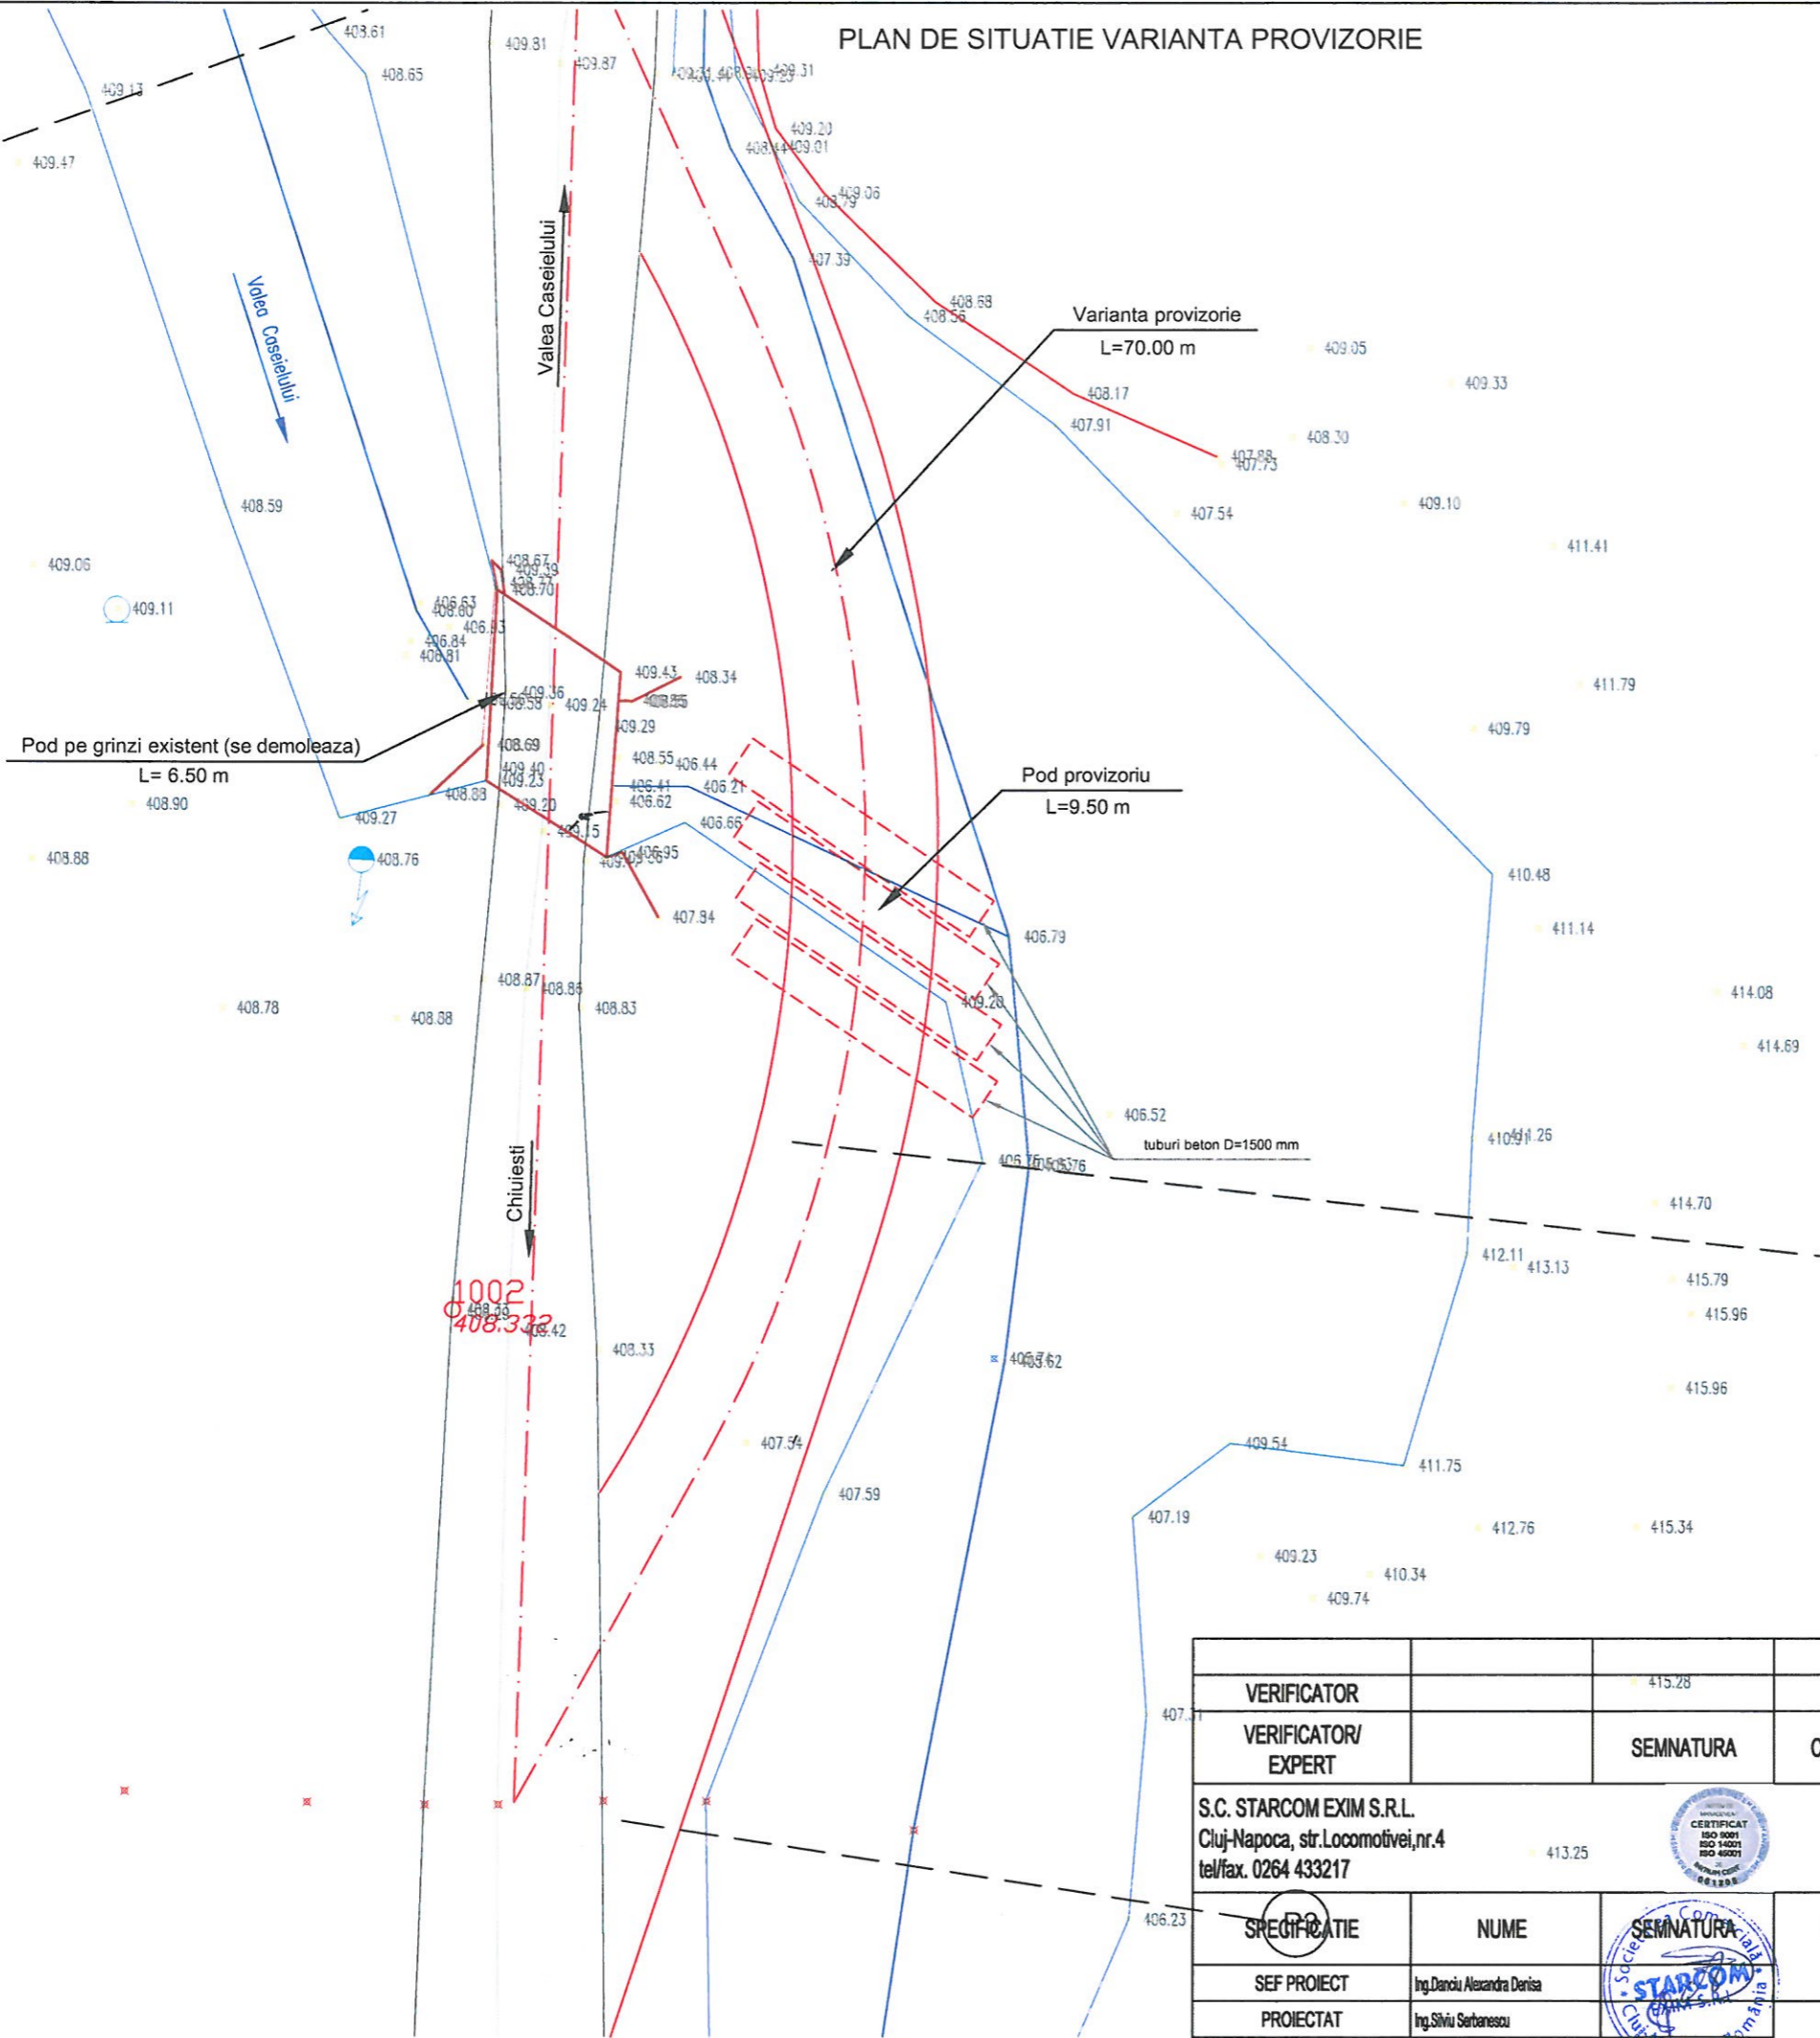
PLAN DE SITUATIE VARIANTA PROVIZORIE

408.61
409.81
409.87
409.13
408.65
409.47
409.20
409.01
409.06
408.79
407.39
408.68
408.56
Valea Caseielului
Valea Caseielului
Varianta provizorie
L=70.00 m
409.05
409.33
408.17
407.91
408.30
407.73
408.59
407.54
409.10
411.41
409.06
408.67
409.39
408.70
409.11
406.63
408.60
406.84
406.81
409.43
408.34
409.36
409.24
409.29
411.79
409.79
Pod pe grinzi existent (se demoleaza)
L= 6.50 m
408.69
409.40
409.23
408.55
406.44
406.41
406.21
406.62
408.90
408.88
409.20
409.27
409.15
406.66
Pod provizoriu
L=9.50 m
408.88
408.76
406.95
410.48
407.84
406.79
411.14
408.87
408.86
408.83
408.78
408.68
409.20
414.08
414.69
406.52
tuburi beton D=1500 mm
411.26
414.70
Chiuiesti
412.11
413.13
415.79
1002
408.332
409.42
415.96
408.33
406.62
415.96
407.54
409.54
411.75
407.59
407.19
412.76
415.34
409.23
410.34
409.74
415.28
407.31
413.25
406.23

| | | | |
|---|---|---|---|
| VERIFICATOR | | | |
| VERIFICATOR/ EXPERT | | SEMNATURA | C |
| S.C. STARCOM EXIM S.R.L. Cluj-Napoca, str.Locomotivei,nr.4 tel/fax. 0264 433217 | | | |
| SPECIFICATIE | NUME | SEMNATURA | |
| SEF PROIECT | Ing.Danciu Alexandra Denisa | | |
| PROIECTAT | Ing.Silviu Serbanescu | | |

CERTIFICAT ISO 9001 ISO 14001 ISO 45001
STARCOM EXIM S.R.L. Cluj România